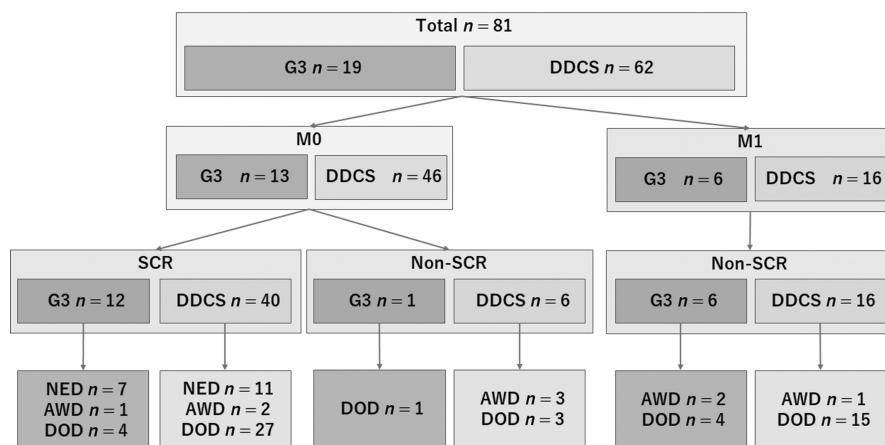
Total $n = 81$

G3 $n = 19$

DDCS $n = 62$

M0

G3 $n = 13$

DDCS $n = 46$

M1

G3 $n = 6$

DDCS $n = 16$

SCR

G3 $n = 12$

DDCS $n = 40$

Non-SCR

G3 $n = 1$

DDCS $n = 6$

Non-SCR

G3 $n = 6$

DDCS $n = 16$

NED $n = 7$
AWD $n = 1$
DOD $n = 4$

NED $n = 11$
AWD $n = 2$
DOD $n = 27$

DOD $n = 1$

AWD $n = 3$
DOD $n = 3$

AWD $n = 2$
DOD $n = 4$

AWD $n = 1$
DOD $n = 15$